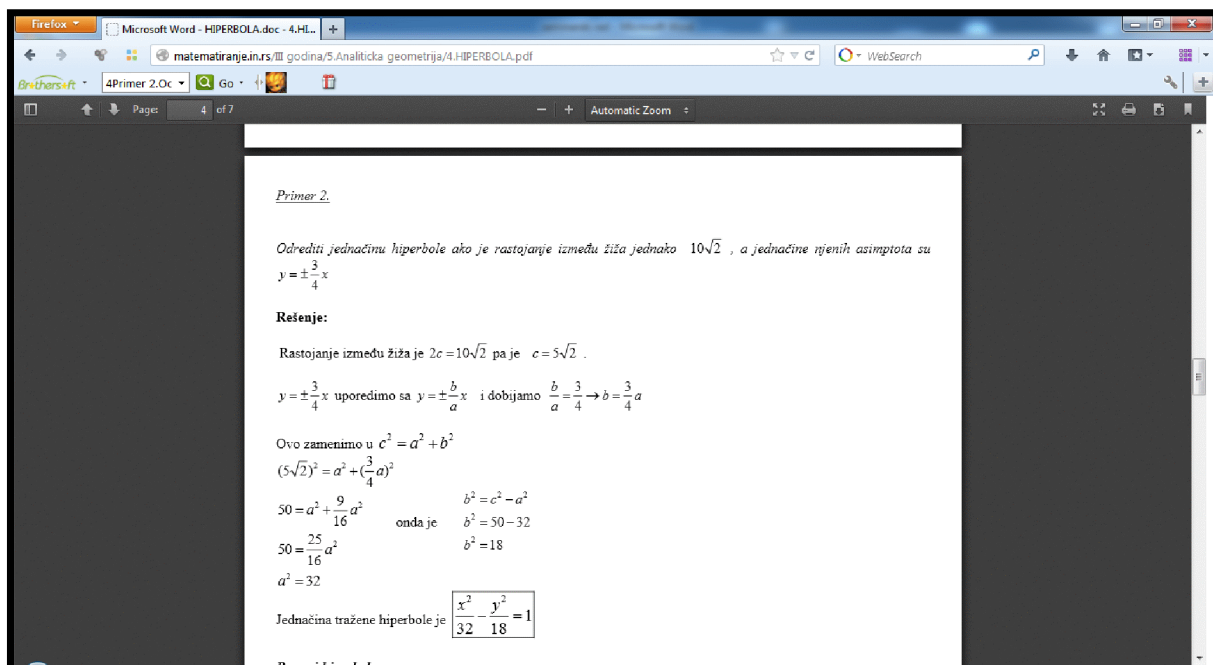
Firefox
Microsoft Word - HIPERBOLA.doc - 4.HI...
matematiranje.in.rs/III godina/5.Analiticka geometrija/4.HIPERBOLA.pdf
WebSearch
Brothersoft
4Primer 2.Oc
Go
Page: 4 of 7
Automatic Zoom

Primer 2.

Odrediti jednačinu hiperbole ako je rastojanje između žiža jednako $10\sqrt{2}$ , a jednačine njenih asimptota su $y=\pm\frac{3}{4}x$

Rešenje:

Rastojanje između žiža je $2c=10\sqrt{2}$ pa je $c=5\sqrt{2}$ .

$y=\pm\frac{3}{4}x$ uporedimo sa $y=\pm\frac{b}{a}x$ i dobijamo $\frac{b}{a}=\frac{3}{4}\rightarrow b=\frac{3}{4}a$

Ovo zamenimo u $c^2=a^2+b^2$

$(5\sqrt{2})^2=a^2+(\frac{3}{4}a)^2$

$50=a^2+\frac{9}{16}a^2$

$50=\frac{25}{16}a^2$

$a^2=32$

onda je $b^2=c^2-a^2$

$b^2=50-32$

$b^2=18$

Jednačina tražene hiperbole je $\frac{x^2}{32}-\frac{y^2}{18}=1$